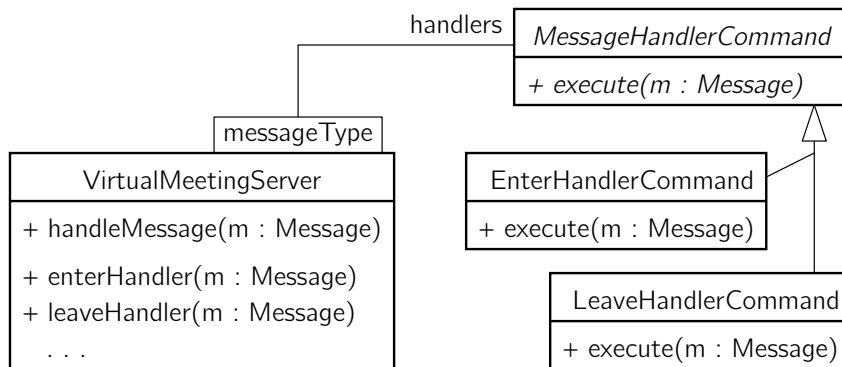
handlers

MessageHandlerCommand

+ execute(m : Message)

messageType

VirtualMeetingServer

+ handleMessage(m : Message)

+ enterHandler(m : Message)
+ leaveHandler(m : Message)
. . .

EnterHandlerCommand

+ execute(m : Message)

LeaveHandlerCommand

+ execute(m : Message)